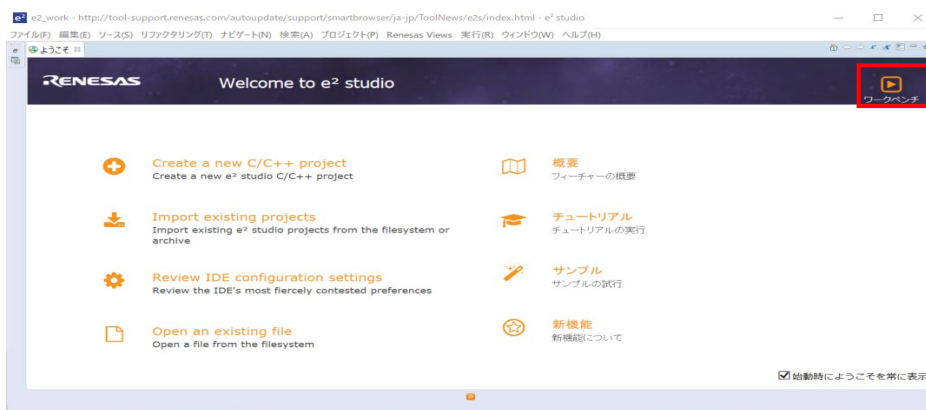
e² e2_work - http://tool-support.renesas.com/autoupdate/support/smartbrowser/ja-jp/ToolNews/e2s/index.html - e² studio

ファイル(F) 編集(E) ソース(S) リファクタリング(T) ナビゲート(N) 検索(A) プロジェクト(P) Renesas Views 実行(R) ウィンドウ(W) ヘルプ(H)

ようこそ

RENESAS

Welcome to e² studio

ワークベンチ

Create a new C/C++ project
Create a new e² studio C/C++ project

Import existing projects
Import existing e² studio projects from the filesystem or archive

Review IDE configuration settings
Review the IDE's most fiercely contested preferences

Open an existing file
Open a file from the filesystem

概要
フィーチャーの概要

チュートリアル
チュートリアルの実行

サンプル
サンプルの試行

新機能
新機能について

始動時にようこそを常に表示